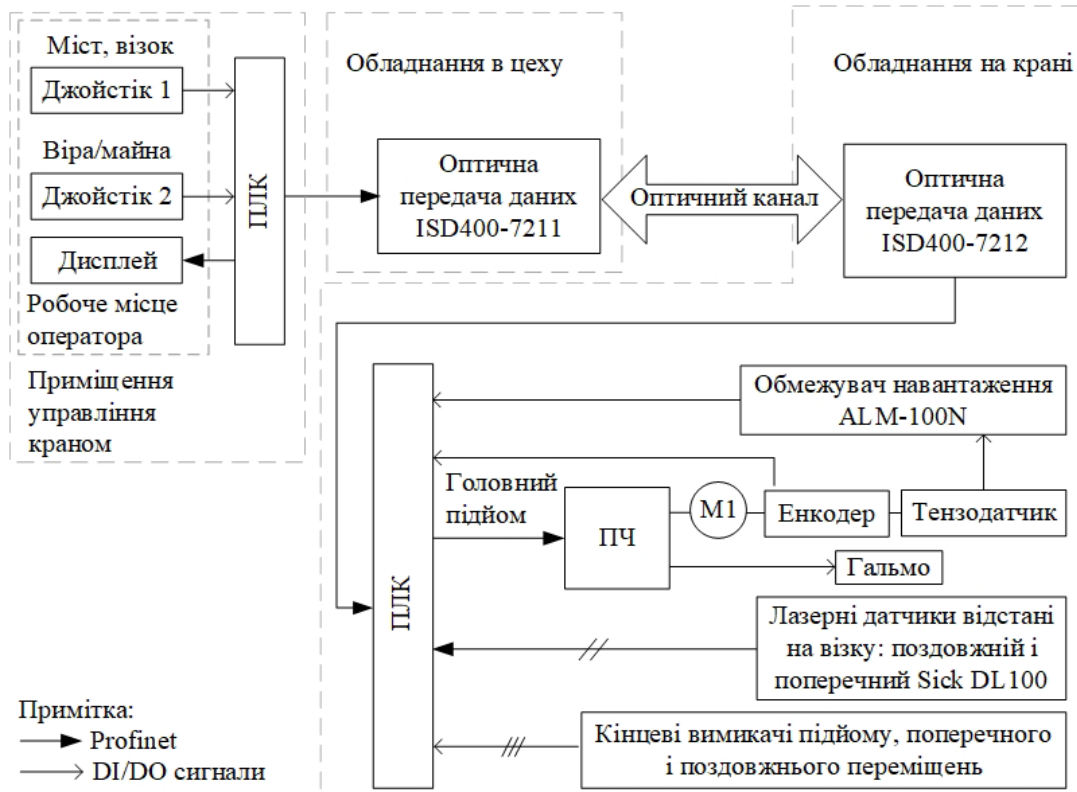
Міст, візок

Джойстік 1

Віра/майна

Джойстік 2

Дисплей

Робоче місце оператора

ПЛК

Приміщення управління краном

Обладнання в цеху

Оптична передача даних ISD400-7211

Оптичний канал

Обладнання на крані

Оптична передача даних ISD400-7212

ПЛК

Обмежувач навантаження ALM-100N

Головний підйом

ПЧ

M1

Енкодер

Тензодатчик

Гальмо

Лазерні датчики відстані на візку: поздовжній і поперечний Sick DL100

Кінцеві вимикачі підйому, поперечного і поздовжнього переміщень

Примітка:
Profinet
DI/DO сигнали